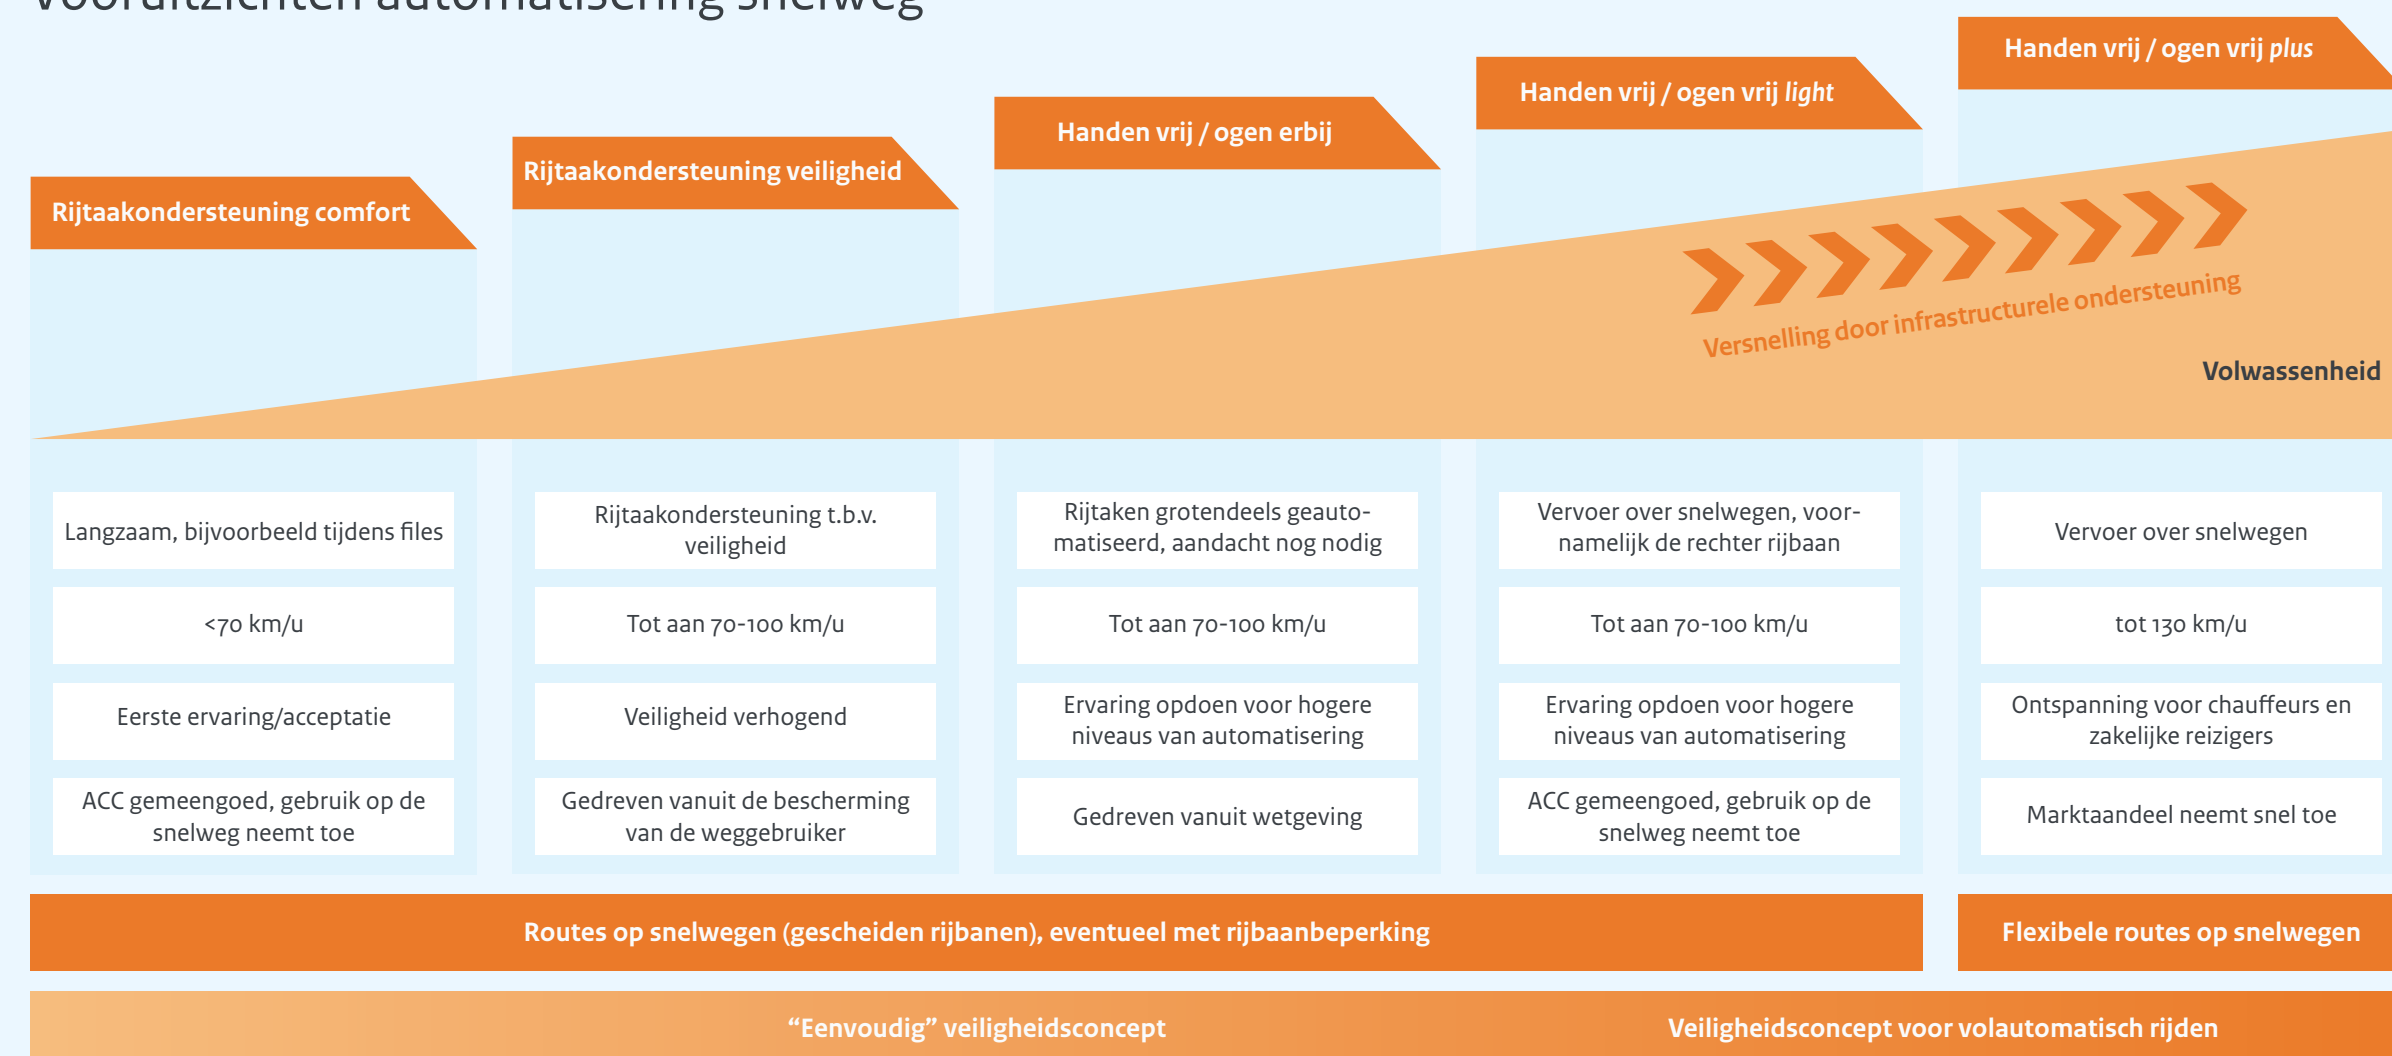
Vooruitzichten automatisering snelweg

Rijtaakondersteuning comfort

Rijtaakondersteuning veiligheid

Handen vrij / ogen erbij

Handen vrij / ogen vrij *light*

Handen vrij / ogen vrij *plus*

Versnelling door infrastructurele ondersteuning

Volwassenheid

| Rijtaakondersteuning comfort | Rijtaakondersteuning veiligheid | Handen vrij / ogen erbij | Handen vrij / ogen vrij light | Handen vrij / ogen vrij plus |
|---|---|---|---|---|
| Langzaam, bijvoorbeeld tijdens files | Rijtaakondersteuning t.b.v. veiligheid | Rijtaken grotendeels geautomatiseerd, aandacht nog nodig | Vervoer over snelwegen, voornamelijk de rechter rijbaan | Vervoer over snelwegen |
| <70 km/u | Tot aan 70-100 km/u | Tot aan 70-100 km/u | Tot aan 70-100 km/u | tot 130 km/u |
| Eerste ervaring/acceptatie | Veiligheid verhogend | Ervaring opdoen voor hogere niveaus van automatisering | Ervaring opdoen voor hogere niveaus van automatisering | Ontspanning voor chauffeurs en zakelijke reizigers |
| ACC gemeengoed, gebruik op de snelweg neemt toe | Gedreven vanuit de bescherming van de weggebruiker | Gedreven vanuit wetgeving | ACC gemeengoed, gebruik op de snelweg neemt toe | Marktaandeel neemt snel toe |

Routes op snelwegen (gescheiden rijbanen), eventueel met rijbaanbeperking

Flexibele routes op snelwegen

“Eenvoudig” veiligheidsconcept

Veiligheidsconcept voor volautomatisch rijden